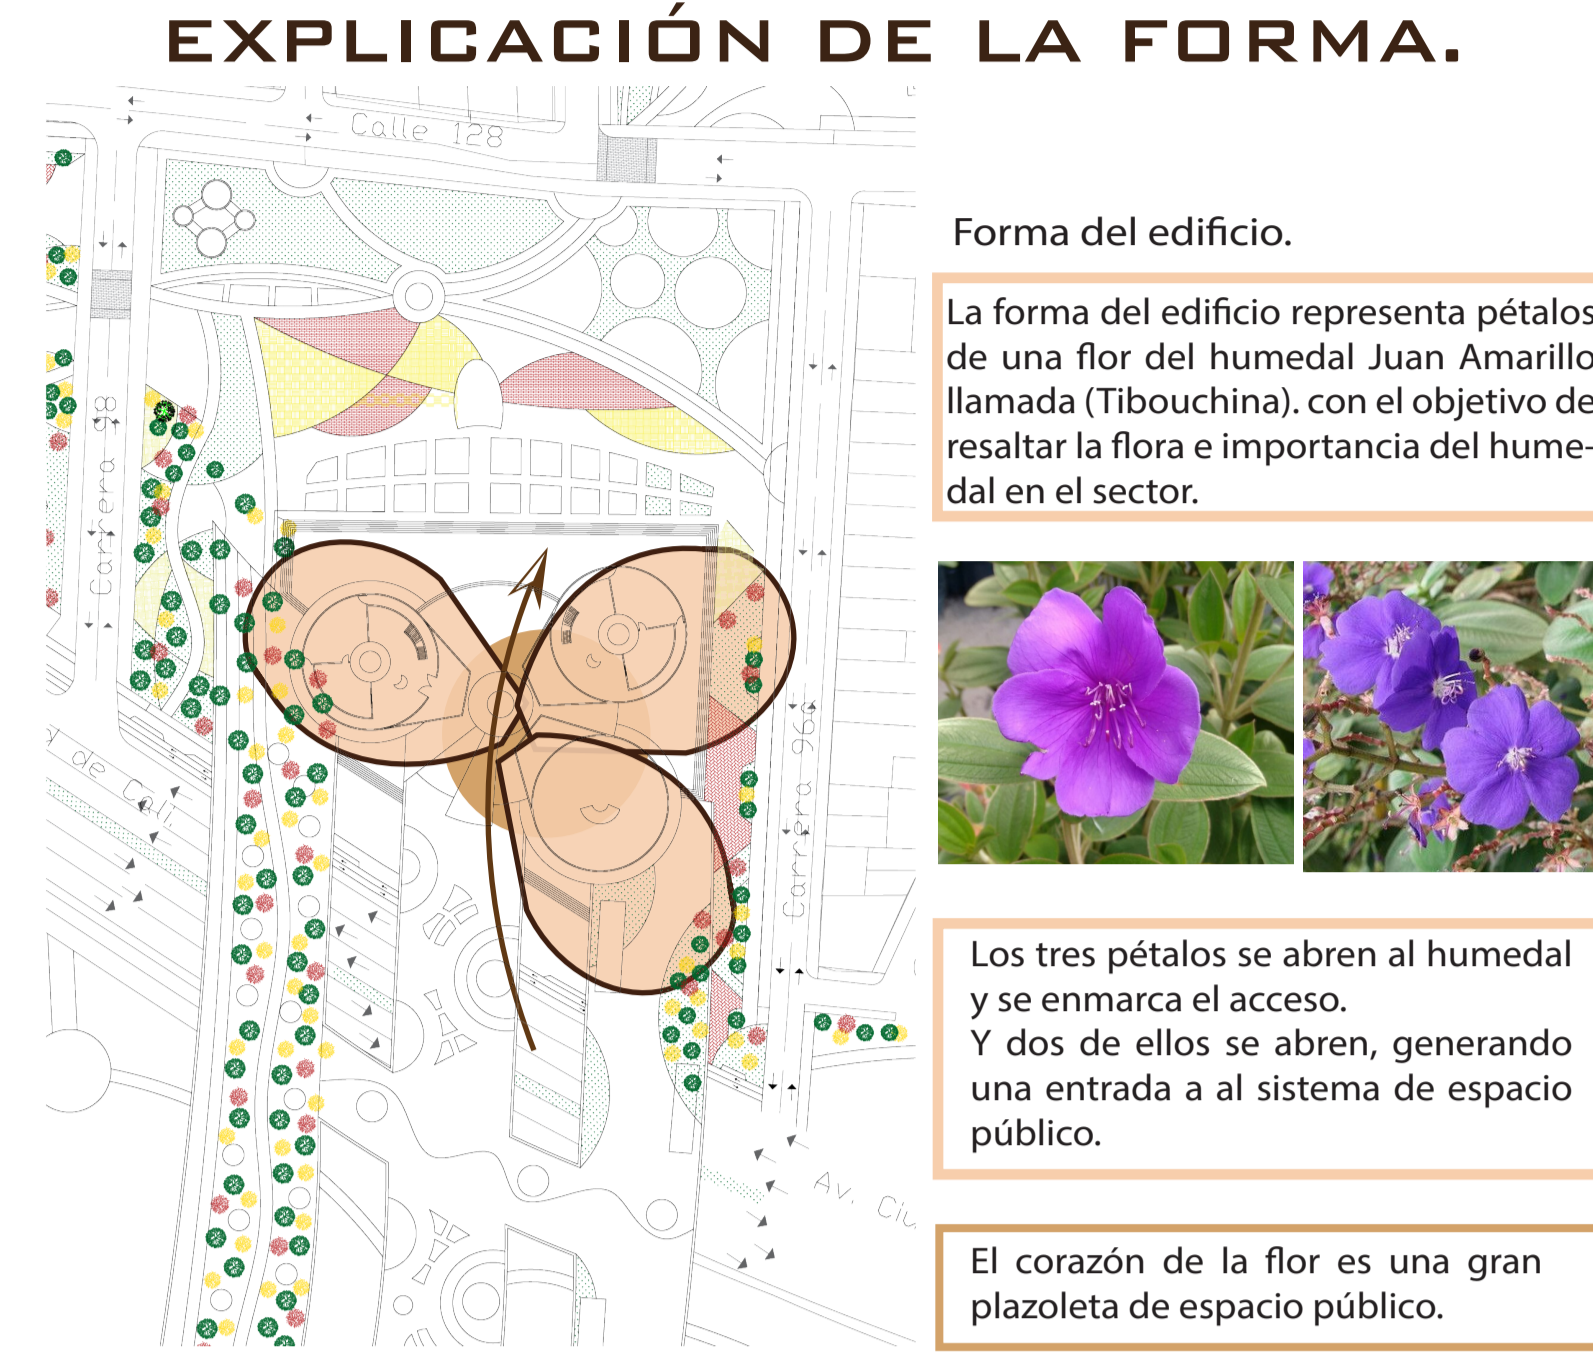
EXPLICACIÓN DE LA FORMA.

Calle 128

Carrera 98

Carrera 96

de Cali

Av. Ciu

Forma del edificio.

La forma del edificio representa pétalos de una flor del humedal Juan Amarillo llamada (Tibouchina). con el objetivo de resaltar la flora e importancia del humedal en el sector.

Los tres pétalos se abren al humedal y se enmarca el acceso.
Y dos de ellos se abren, generando una entrada a al sistema de espacio público.

El corazón de la flor es una gran plazoleta de espacio público.